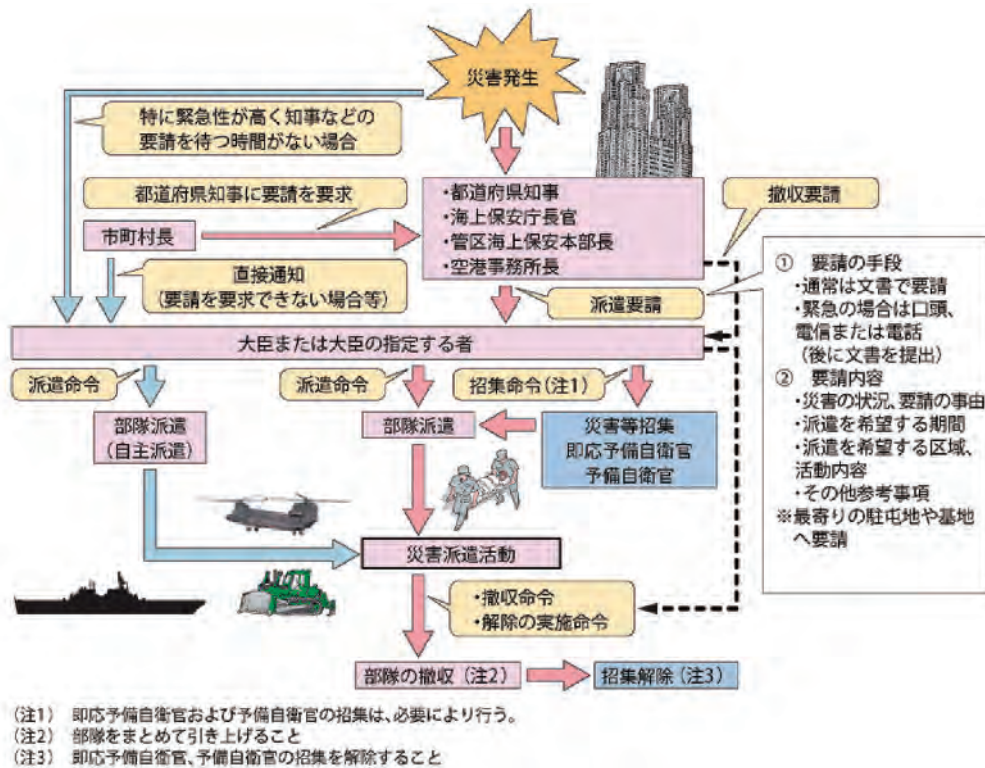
災害発生

特に緊急性が高く知事などの要請を待つ時間がない場合

都道府県知事に要請を要求

市町村長

・都道府県知事
・海上保安庁長官
・管区海上保安本部長
・空港事務所長

撤収要請

直接通知
（要請を要求できない場合等）

派遣要請

① 要請の手段
・通常は文書で要請
・緊急の場合は口頭、電信または電話
（後に文書を提出）
② 要請内容
・災害の状況、要請の事由
・派遣を希望する期間
・派遣を希望する区域、活動内容
・その他参考事項
※最寄りの駐屯地や基地へ要請

大臣または大臣の指定する者

派遣命令

派遣命令

招集命令（注1）

部隊派遣
（自主派遣）

部隊派遣

災害等招集
即応予備自衛官
予備自衛官

災害派遣活動

・撤収命令
・解除の実施命令

部隊の撤収（注2）

招集解除（注3）

（注1） 即応予備自衛官および予備自衛官の招集は、必要により行う。
（注2） 部隊をまとめて引き上げること
（注3） 即応予備自衛官、予備自衛官の招集を解除すること